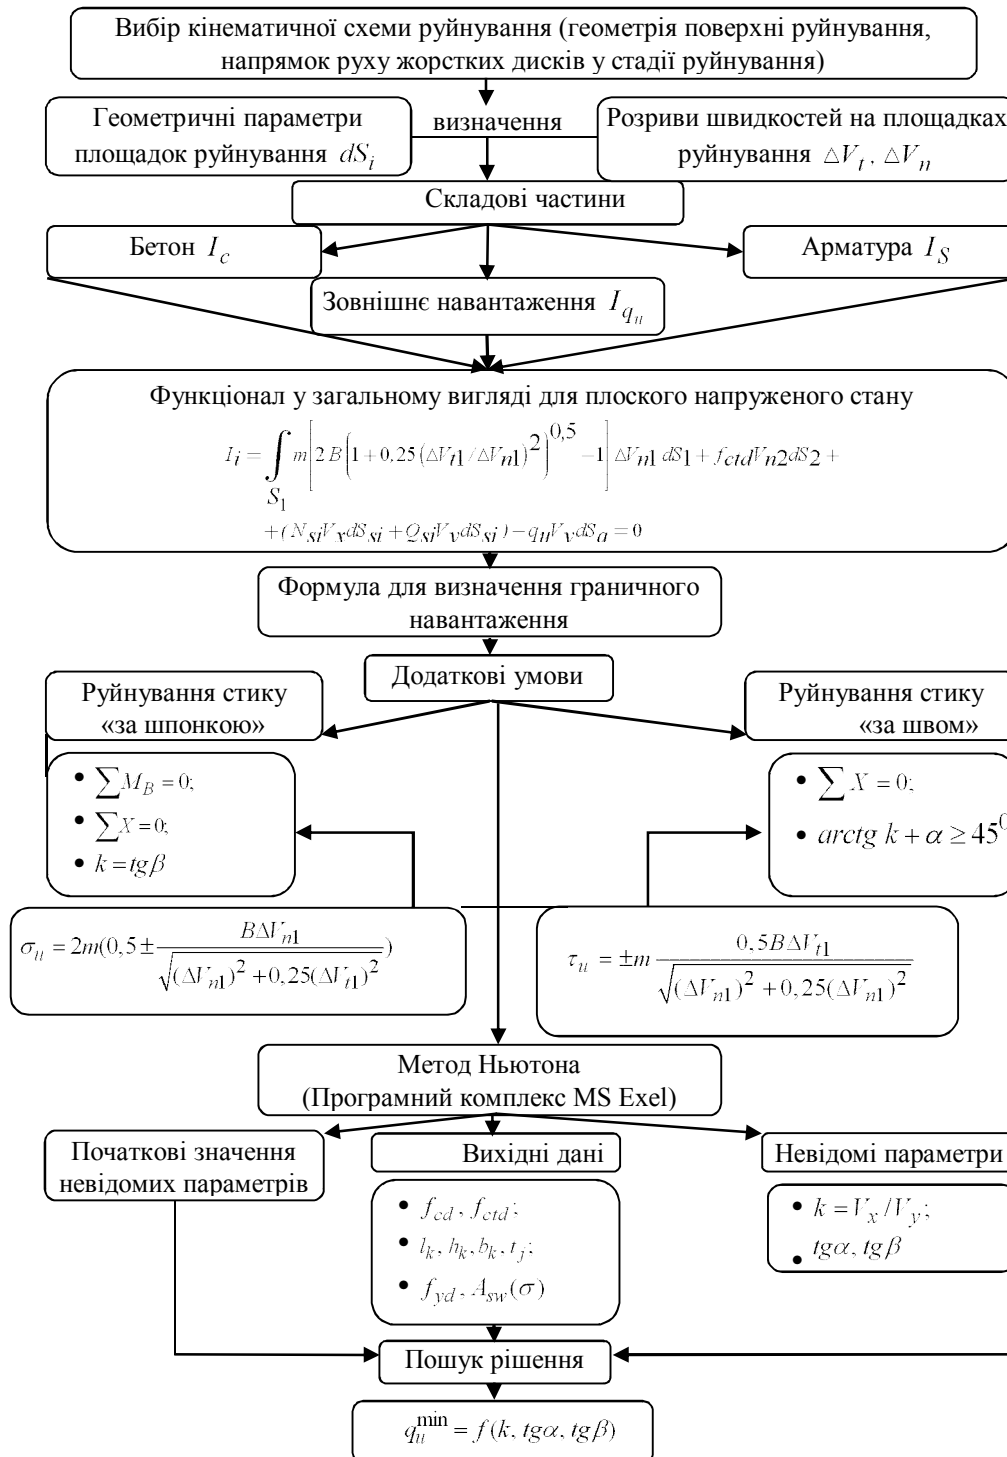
Вибір кінематичної схеми руйнування (геометрія поверхні руйнування, напрямок руху жорстких дисків у стадії руйнування)

Геометричні параметри площадок руйнування $dS_i$

визначення

Розриви швидкостей на площадках руйнування $\triangle V_t$, $\triangle V_n$

Складові частини

Бетон $I_c$

Арматура $I_S$

Зовнішнє навантаження $I_{q_u}$

Функціонал у загальному вигляді для плоского напруженого стану

$I_i = \int_{S_1} m\left[2B\left(1+0,25\left(\triangle V_{t1}/\triangle V_{n1}\right)^2\right)^{0,5}-1\right]\triangle V_{n1}\,dS_1 + f_{ctd}V_{n2}dS_2 +$
$+(N_{si}V_x dS_{si} + Q_{si}V_y dS_{si}) - q_u V_y dS_a = 0$

Формула для визначення граничного навантаження

Додаткові умови

Руйнування стику «за шпонкою»

Руйнування стику «за швом»

• $\sum M_B = 0;$
• $\sum X = 0;$
• $k = tg\beta$

• $\sum X = 0;$
• $arctg\, k + \alpha \geq 45^0$

$\sigma_u = 2m(0,5 \pm \frac{B\Delta V_{n1}}{\sqrt{(\Delta V_{n1})^2 + 0,25(\Delta V_{t1})^2}})$

$\tau_u = \pm m \frac{0,5B\Delta V_{t1}}{\sqrt{(\Delta V_{n1})^2 + 0,25(\Delta V_{n1})^2}}$

Метод Ньютона (Програмний комплекс MS Exel)

Початкові значення невідомих параметрів

Вихідні дані

Невідомі параметри

• $f_{cd}$, $f_{ctd}$;
• $l_k, h_k, b_k, t_j$;
• $f_{yd}$, $A_{sw}(\sigma)$

• $k = V_x/V_y$;
• $tg\alpha$, $tg\beta$

Пошук рішення

$q_u^{\min} = f(k, tg\alpha, tg\beta)$